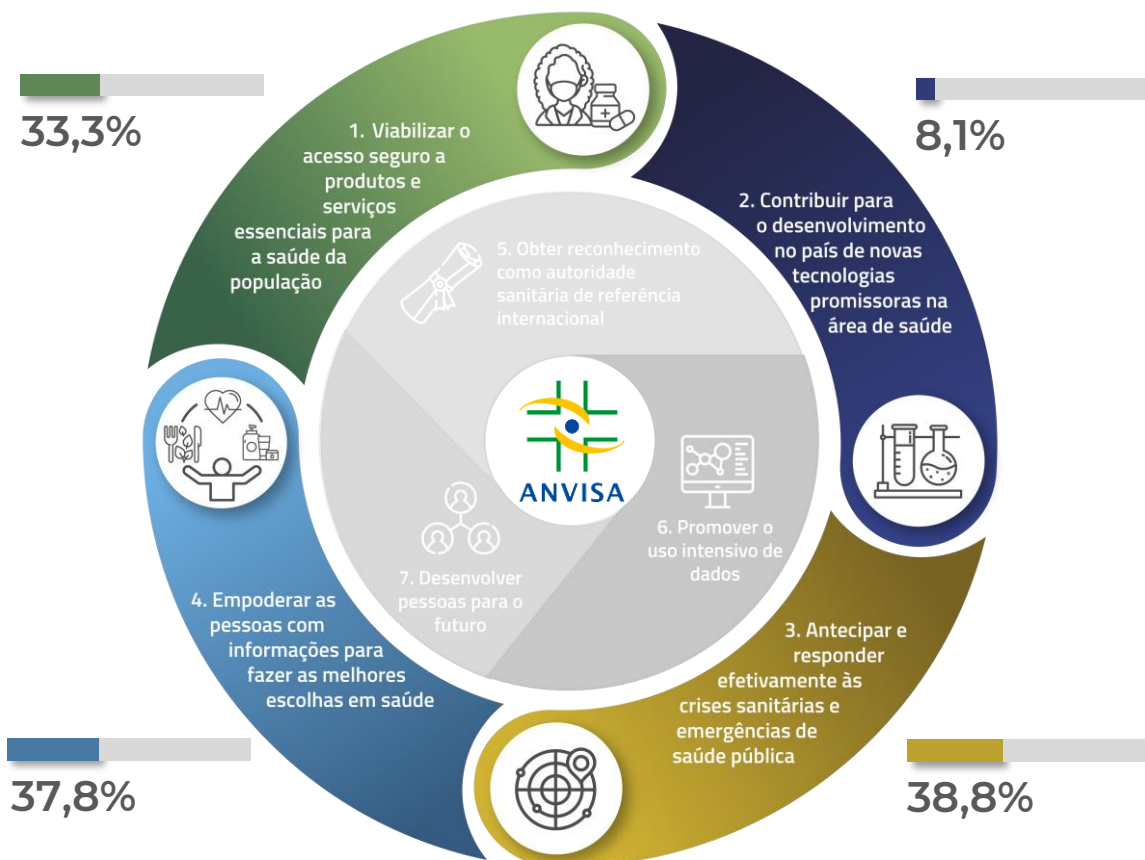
33,3%

1. Viabilizar o acesso seguro a produtos e serviços essenciais para a saúde da população

8,1%

2. Contribuir para o desenvolvimento no país de novas tecnologias promissoras na área de saúde

5. Obter reconhecimento como autoridade sanitária de referência internacional

ANVISA

6. Promover o uso intensivo de dados

7. Desenvolver pessoas para o futuro

4. Empoderar as pessoas com informações para fazer as melhores escolhas em saúde

3. Antecipar e responder efetivamente às crises sanitárias e emergências de saúde pública

37,8%

38,8%